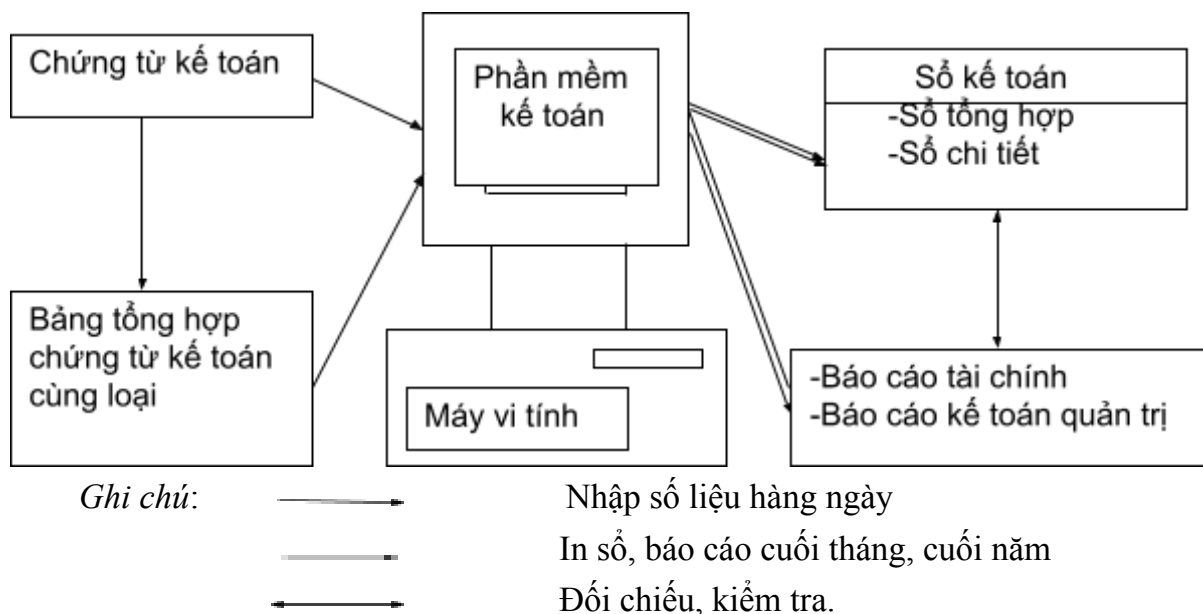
Chứng từ kế toán

Phần mềm kế toán

Sổ kế toán
-Sổ tổng hợp
-Sổ chi tiết

Bảng tổng hợp chứng từ kế toán cùng loại

Máy vi tính

-Báo cáo tài chính
-Báo cáo kế toán quản trị

*Ghi chú*: Nhập số liệu hàng ngày
In sổ, báo cáo cuối tháng, cuối năm
Đối chiếu, kiểm tra.